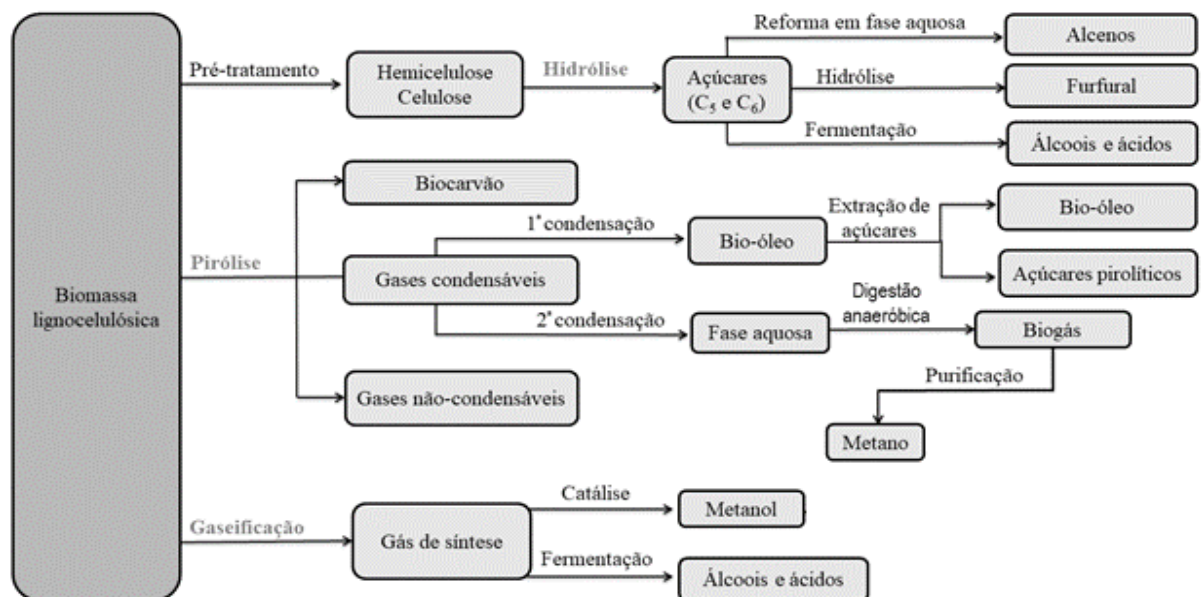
Biomassa lignocelulósica

Pré-tratamento

Hemicelulose Celulose

Hidrólise

Açúcares ($C_5$ e $C_6$)

Reforma em fase aquosa

Alcenos

Hidrólise

Furfural

Fermentação

Álcoois e ácidos

Pirólise

Biocarvão

Gases condensáveis

1ª condensação

Bio-óleo

Extração de açúcares

Bio-óleo

Açúcares pirolíticos

2ª condensação

Fase aquosa

Digestão anaeróbica

Biogás

Purificação

Metano

Gases não-condensáveis

Gaseificação

Gás de síntese

Catálise

Metanol

Fermentação

Álcoois e ácidos